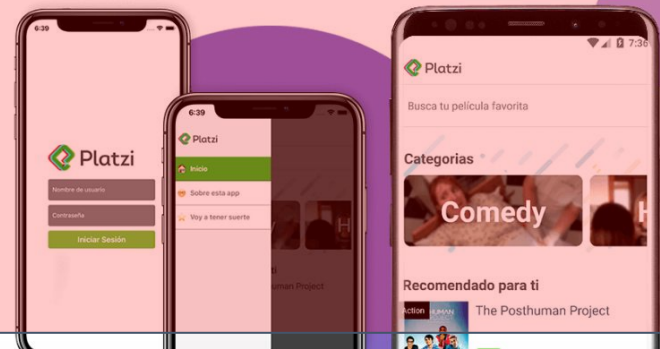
6:39

Platzi

Nombre de usuario

Contraseña

Iniciar Sesión

6:39

Platzi

Inicio

Sobre esta app

Voy a tener suerte

ti

uman Project

7:36

Platzi

Busca tu película favorita

Categorias

Comedy

H

Recomendado para ti

Action

The Posthuman Project